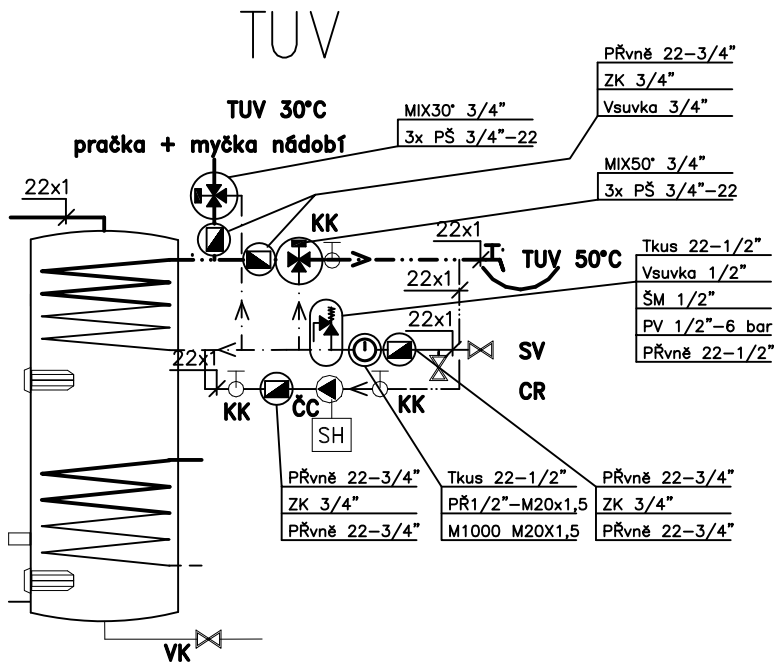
TUV

TUV 30°C

pračka + myčka nádobí

MIX30° 3/4"
3x PŠ 3/4"–22

PŘvně 22–3/4"
ZK 3/4"
Vsuvka 3/4"

MIX50° 3/4"
3x PŠ 3/4"–22

22x1

KK

22x1

TUV 50°C

Tkus 22–1/2"
Vsuvka 1/2"
ŠM 1/2"
PV 1/2"–6 bar
PŘvně 22–1/2"

22x1

22x1

22x1

SV

CR

KK

ČC

KK

SH

PŘvně 22–3/4"
ZK 3/4"
PŘvně 22–3/4"

Tkus 22–1/2"
PŘ1/2"–M20x1,5
M1000 M20X1,5

PŘvně 22–3/4"
ZK 3/4"
PŘvně 22–3/4"

VK